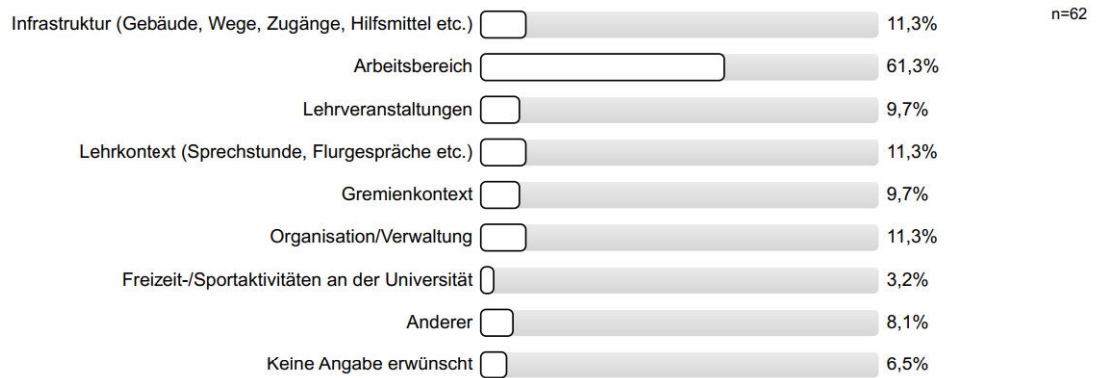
n=62

| | |
|---|---|
| Infrastruktur (Gebäude, Wege, Zugänge, Hilfsmittel etc.) | 11,3% |
| Arbeitsbereich | 61,3% |
| Lehrveranstaltungen | 9,7% |
| Lehrkontext (Sprechstunde, Flurgespräche etc.) | 11,3% |
| Gremienkontext | 9,7% |
| Organisation/Verwaltung | 11,3% |
| Freizeit-/Sportaktivitäten an der Universität | 3,2% |
| Anderer | 8,1% |
| Keine Angabe erwünscht | 6,5% |